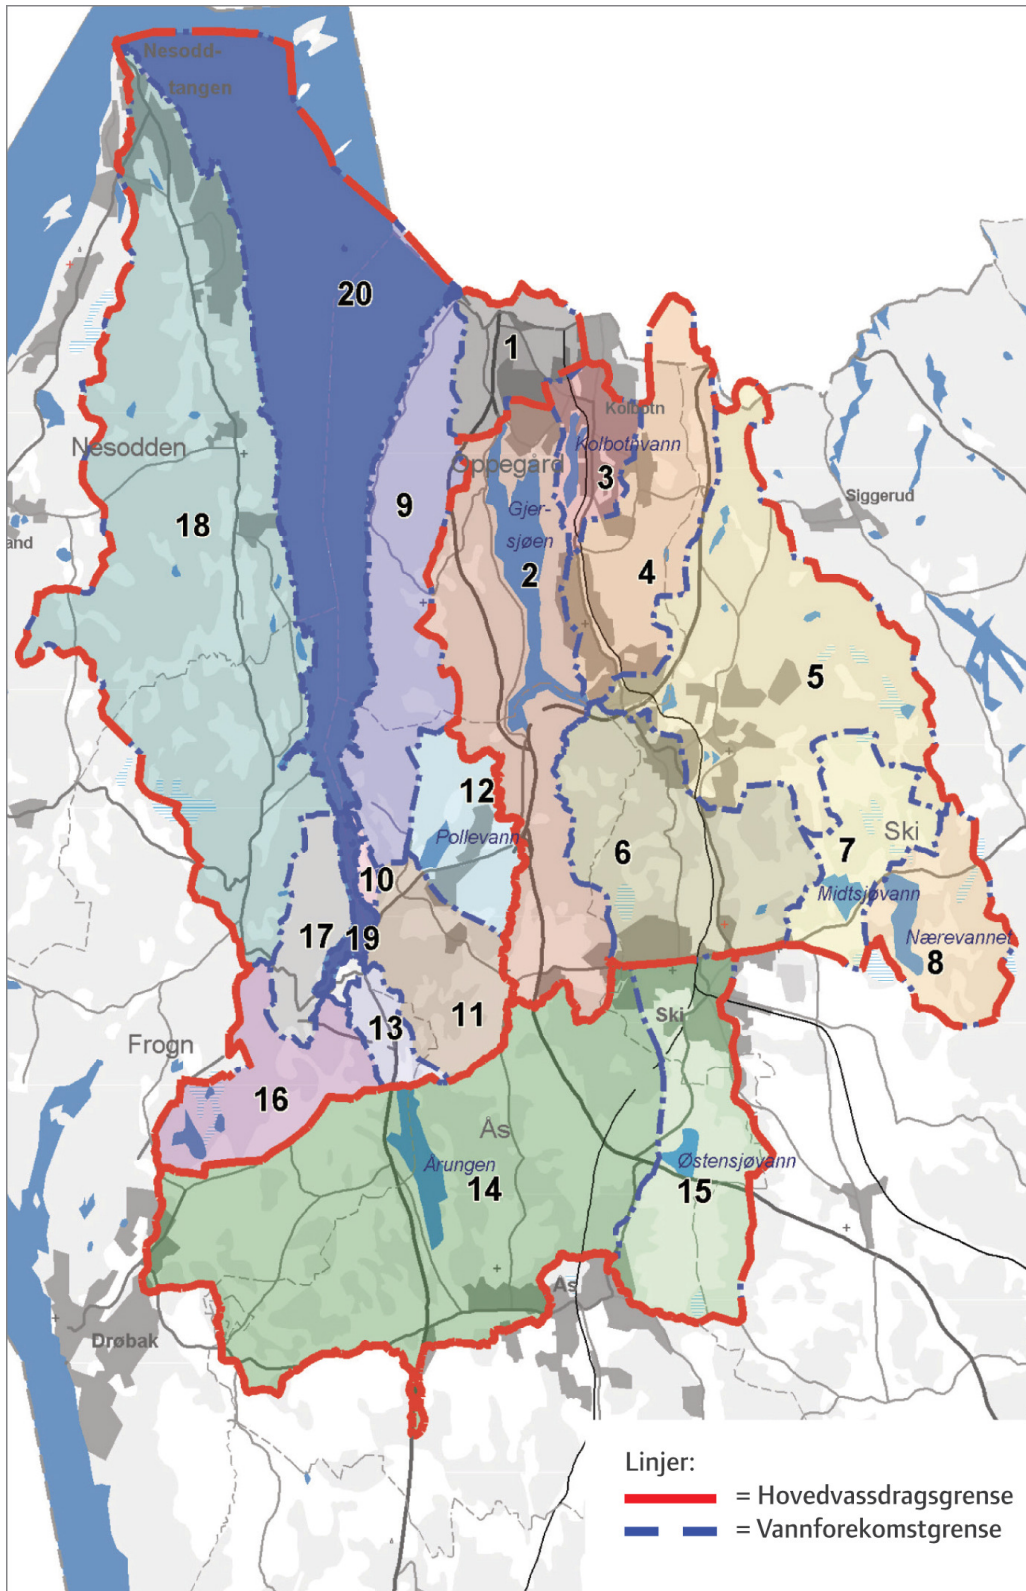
Nesoddtangen

20

1

Kolbotn

Kolbotnvann

Oppegard

3

9

Gjersjøen

2

4

Siggerud

Nesodden

18

and

5

12

Pollevann

6

7

Ski

Midtsjøvann

10

Nærevannet

8

17 19

Ski

13

11

Frogn

16

Ås

Årungen

14

Østensjøvann

15

Ås

Drøbak

Linjer:
= Hovedvassdragsgrense
= Vannforekomstgrense